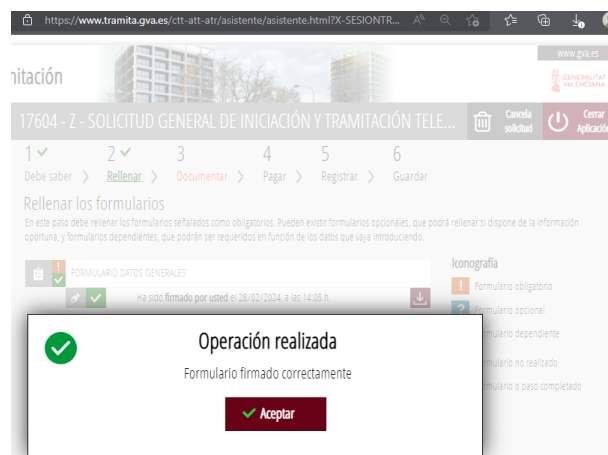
https://www.tramita.gva.es/ctt-att-atr/asistente/asistente.html?X-SESIONTR...

www.gva.es

GENERALITAT VALENCIANA

nitación

17604 - Z - SOLICITUD GENERAL DE INICIACIÓN Y TRAMITACIÓN TELE...

Cancela solicitud

Cerrar Aplicación

1 ✓ Debe saber

2 ✓ Rellenar

3 Documentar

4 Pagar

5 Registrar

6 Guardar

Rellenar los formularios

En este paso debe rellenar los formularios señalados como obligatorios. Pueden existir formularios opcionales, que podrá rellenar si dispone de la información oportuna, y formularios dependientes, que podrán ser requeridos en función de los datos que vaya introduciendo.

FORMULARIO DATOS GENERALES

Ha sido firmado por usted el 28/02/2024, a las 14:05 h.

Iconografía

Formulario obligatorio

Formulario opcional

Formulario dependiente

Formulario no realizado

Formulario o paso completado

Operación realizada

Formulario firmado correctamente

Aceptar